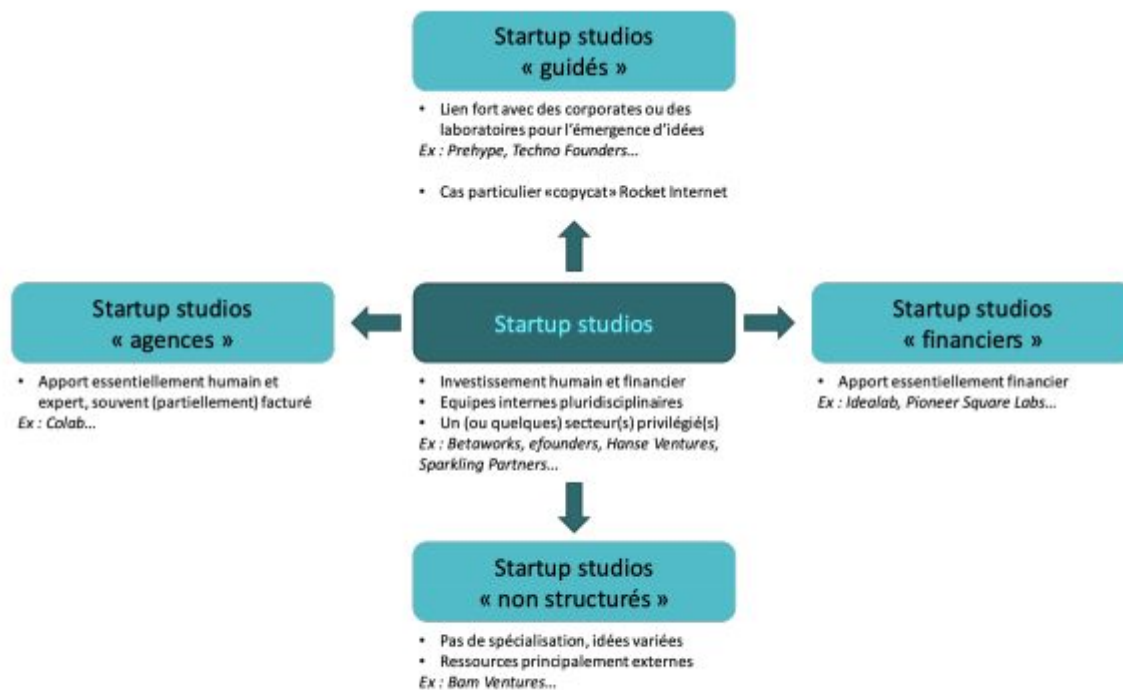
Startup studios
« guidés »

• Lien fort avec des corporates ou des laboratoires pour l'émergence d'idées
*Ex : Prehype, Techno Founders...*

• Cas particulier «copycat» Rocket Internet

Startup studios
« agences »

• Apport essentiellement humain et expert, souvent (partiellement) facturé
*Ex : Colab...*

Startup studios

• Investissement humain et financier
• Equipes internes pluridisciplinaires
• Un (ou quelques) secteur(s) privilégié(s)
*Ex : Betaworks, efounders, Hanse Ventures, Sparkling Partners...*

Startup studios
« financiers »

• Apport essentiellement financier
*Ex : Idealab, Pioneer Square Labs...*

Startup studios
« non structurés »

• Pas de spécialisation, idées variées
• Ressources principalement externes
*Ex : Bam Ventures...*